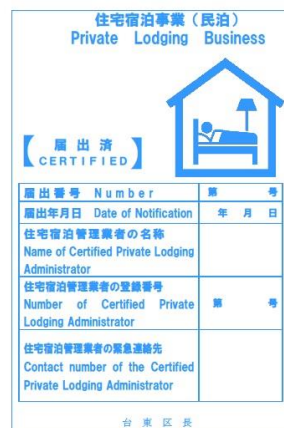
住宅宿泊事業（民泊）
Private Lodging Business

【届出済
CERTIFIED】

| 届出番号 Number | 第 号 |
|---|---|
| 届出年月日 Date of Notification | 年 月 日 |
| 住宅宿泊管理業者の名称 Name of Certified Private Lodging Administrator | |
| 住宅宿泊管理業者の登録番号 Number of Certified Private Lodging Administrator | 第 号 |
| 住宅宿泊管理業者の緊急連絡先 Contact number of the Certified Private Lodging Administrator | |

台 東 区 長